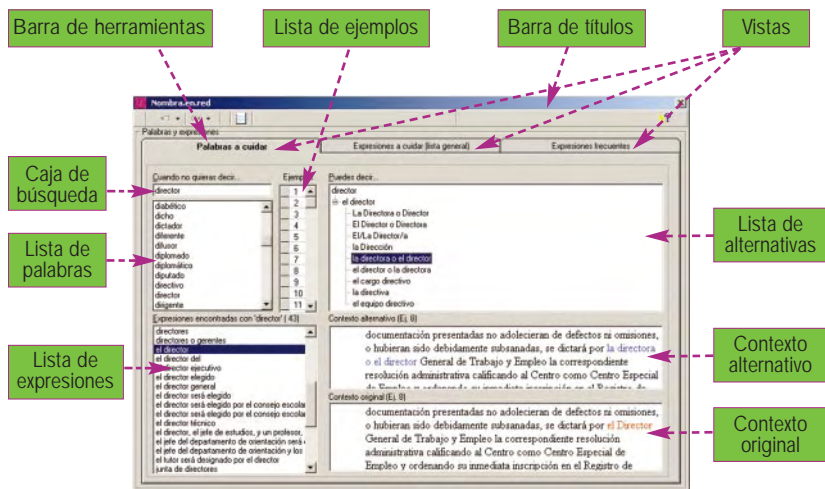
Barra de herramientas

Lista de ejemplos

Barra de títulos

Vistas

Nombra.en.red

Palabras y expresiones

Palabras a cuidar

Expresiones a cuidar (lista general)

Expresiones frecuentes

Caja de búsqueda

Cuando no quieras decir...

director

Ejemplos

1
2
3
4
5
6
7
8
9
10
11

Puedes decir...

director
el director
La Directora o Director
El Director o Directora
El/La Director/a
la Dirección
la directora o el director
el director o la directora
el cargo directivo
la directiva
el equipo directivo

Lista de palabras

diabético
dicho
dictador
diferente
difusor
diplomado
diplomático
diputado
directivo
director
diligente

Lista de alternativas

Expresiones encontradas con 'director' ( 43)

directores
directores o gerentes
el director
el director del
el director ejecutivo
el director elegido
el director general
el director será elegido
el director será elegido por el consejo escolar
el director será elegido por el consejo escolar
el director técnico
el director, el jefe de estudios, y un profesor,
el jefe del departamento de orientación será
el jefe del departamento de orientación y los
el tutor será designado por el director
junta de directores

Lista de expresiones

Contexto alternativo (Ej. 8)

documentación presentadas no adolecieran de defectos ni omisiones, o hubieran sido debidamente subsanadas, se dictará por la directora o el director General de Trabajo y Empleo la correspondiente resolución administrativa calificando al Centro como Centro Especial de Empleo y ordenando su inmediata inscripción en el Registro de

Contexto alternativo

Contexto original (Ej. 8)

documentación presentadas no adolecieran de defectos ni omisiones, o hubieran sido debidamente subsanadas, se dictará por el Director General de Trabajo y Empleo la correspondiente resolución administrativa calificando al Centro como Centro Especial de Empleo y ordenando su inmediata inscripción en el Registro de

Contexto original